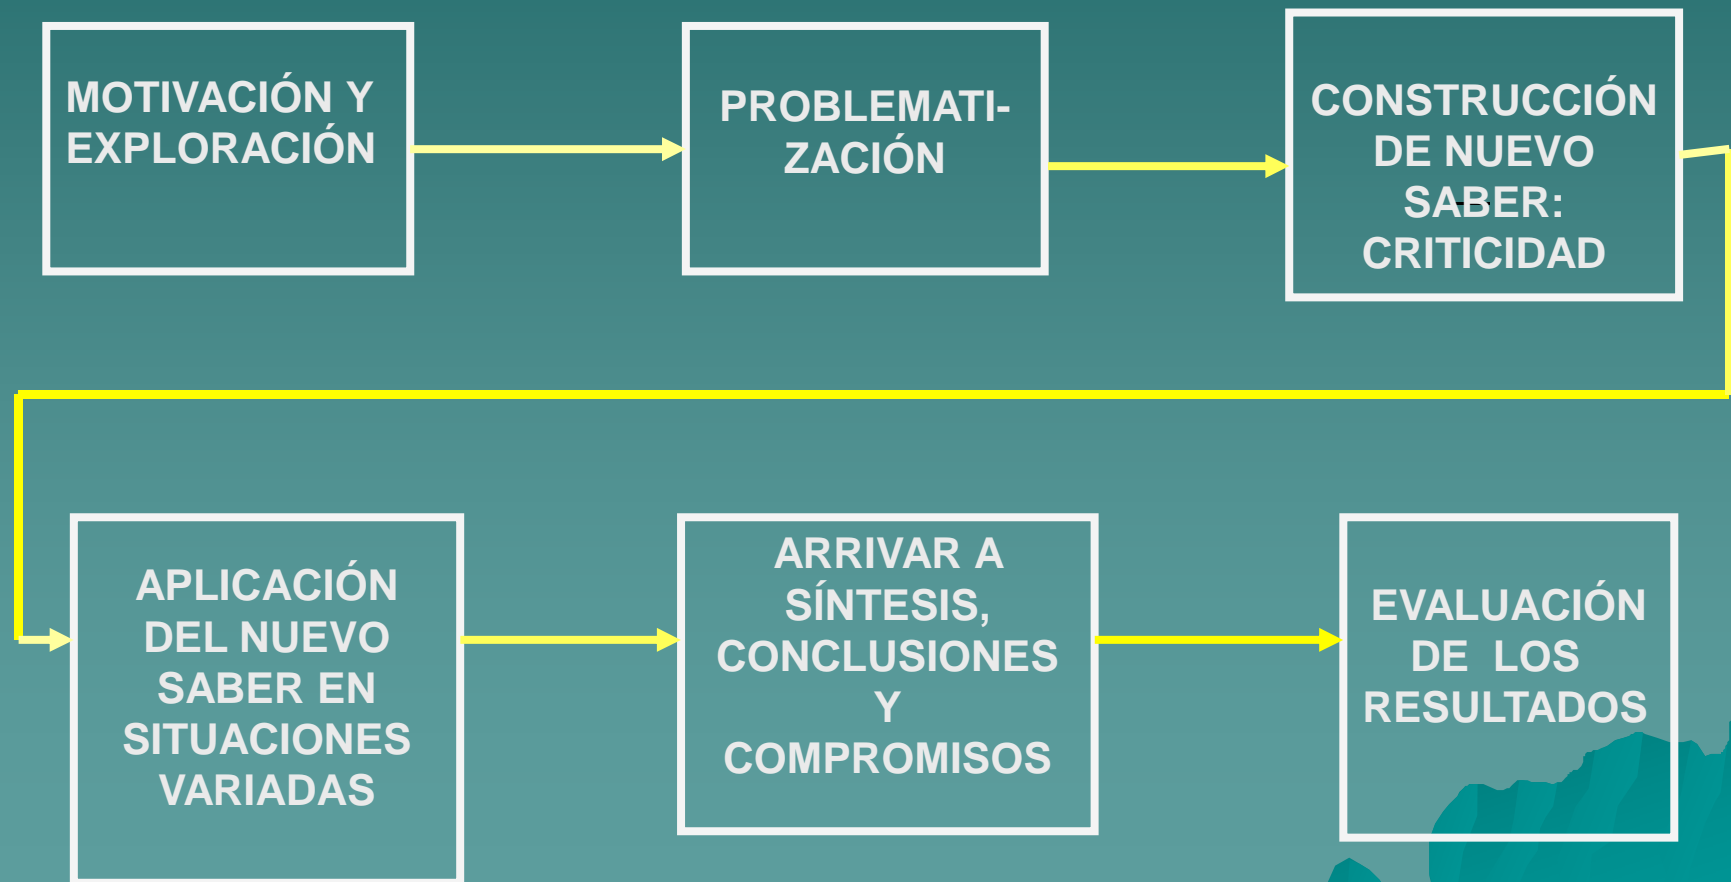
MOTIVACIÓN Y EXPLORACIÓN

PROBLEMATIZACIÓN

CONSTRUCCIÓN DE NUEVO SABER: CRITICIDAD

APLICACIÓN DEL NUEVO SABER EN SITUACIONES VARIADAS

ARRIVAR A SÍNTESIS, CONCLUSIONES Y COMPROMISOS

EVALUACIÓN DE LOS RESULTADOS